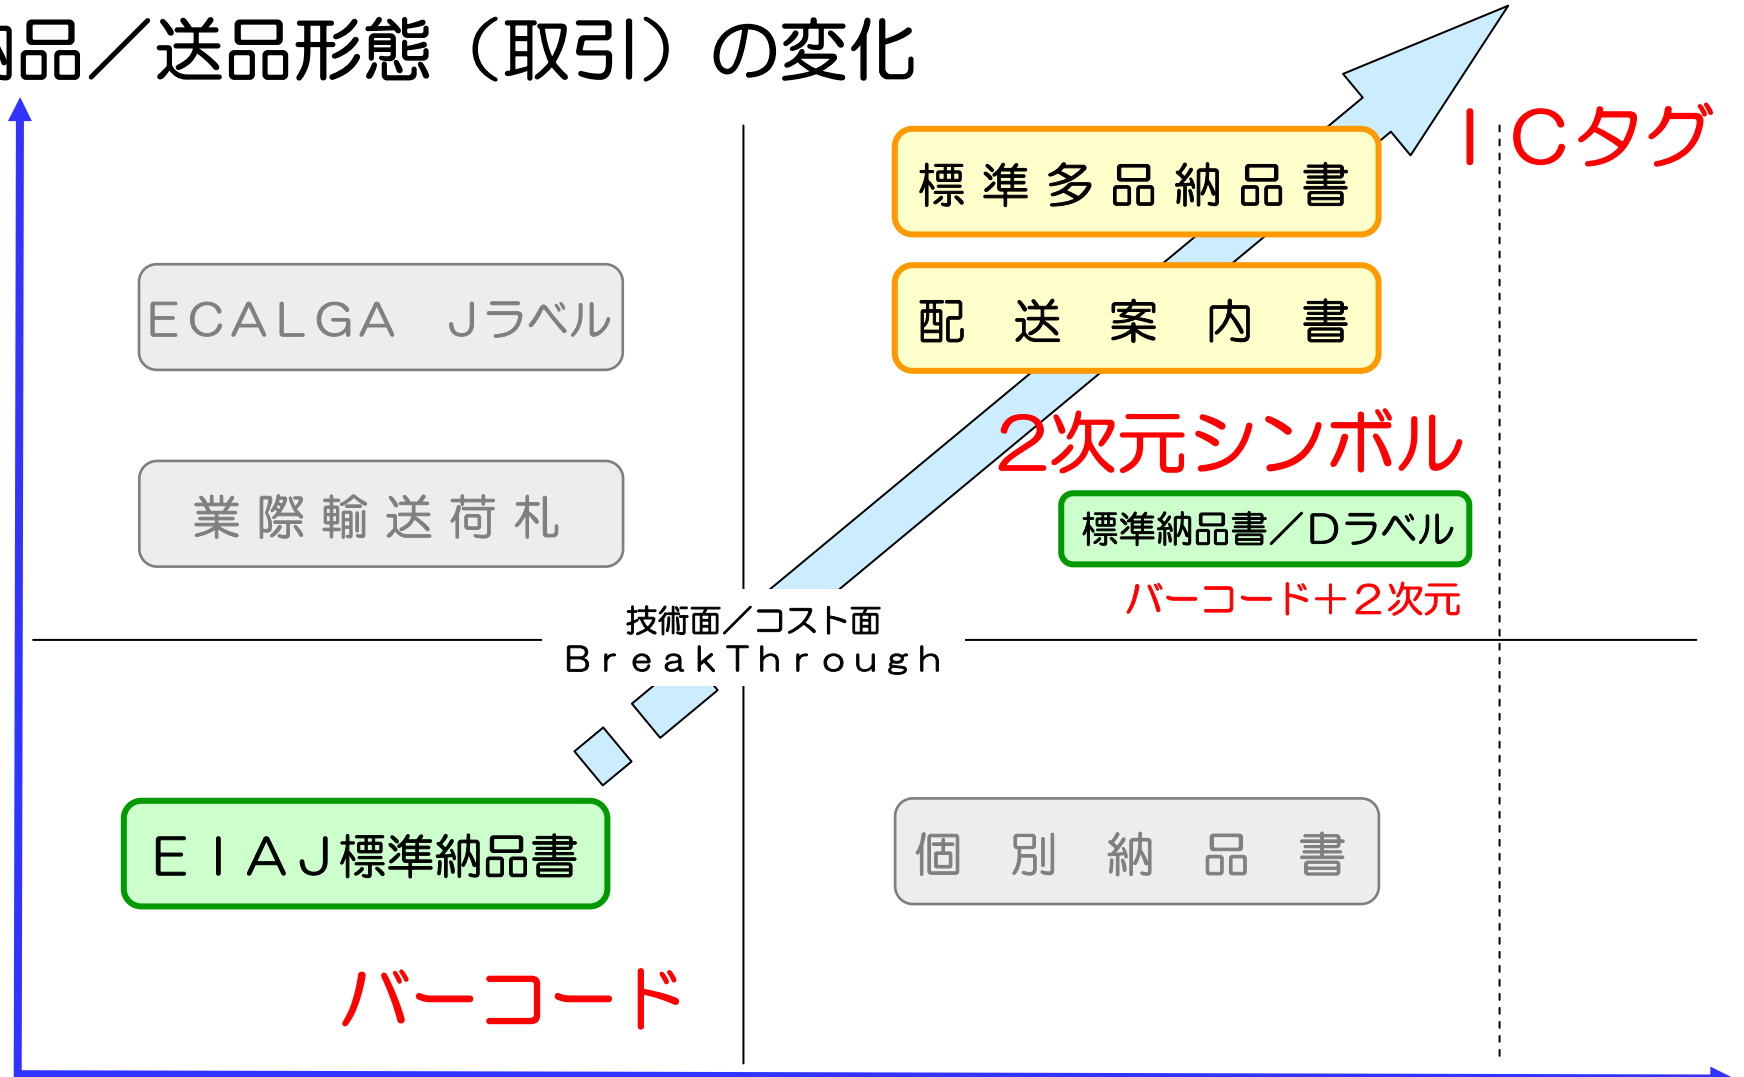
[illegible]品／送品形態（取引）の変化

ＩＣタグ

標準多品納品書

配 送 案 内 書

ECALGA Jラベル

業際輸送荷札

2次元シンボル

標準納品書／Dラベル

バーコード＋２次元

技術面／コスト面
BreakThrough

ＥＩＡＪ標準納品書

個 別 納 品 書

バーコード